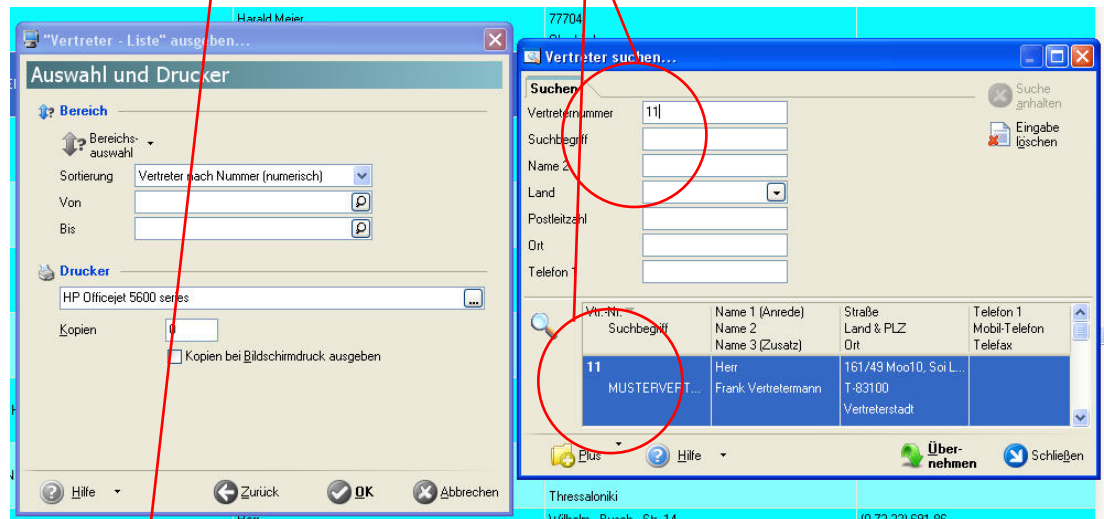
Harald Meier
77704

"Vertreter - Liste" ausgeben...
Auswahl und Drucker
Bereich
Bereichsauswahl
Sortierung Vertreter nach Nummer (numerisch)
Von
Bis
Drucker
HP Officejet 5600 series
Kopien 0
Kopien bei Bildschirmdruck ausgeben
Hilfe
Zurück
OK
Abbrechen

Vertreter suchen...
Suchen
Vertreternummer 11
Suchbegriff
Name 2
Land
Postleitzahl
Ort
Telefon 1
Suche anhalten
Eingabe löschen

| Vtr.-Nr. Suchbegriff | Name 1 (Anrede) Name 2 Name 3 (Zusatz) | Straße Land & PLZ Ort | Telefon 1 Mobil-Telefon Telefax |
|---|---|---|---|
| 11 MUSTERVERT... | Herr Frank Vertretermann | 161/49 Moo10, Soi L... T-83100 Vertreterstadt | |

Plus
Hilfe
Übernehmen
Schließen

Thressaloniki
Wilhelm - Busch - Str. 14